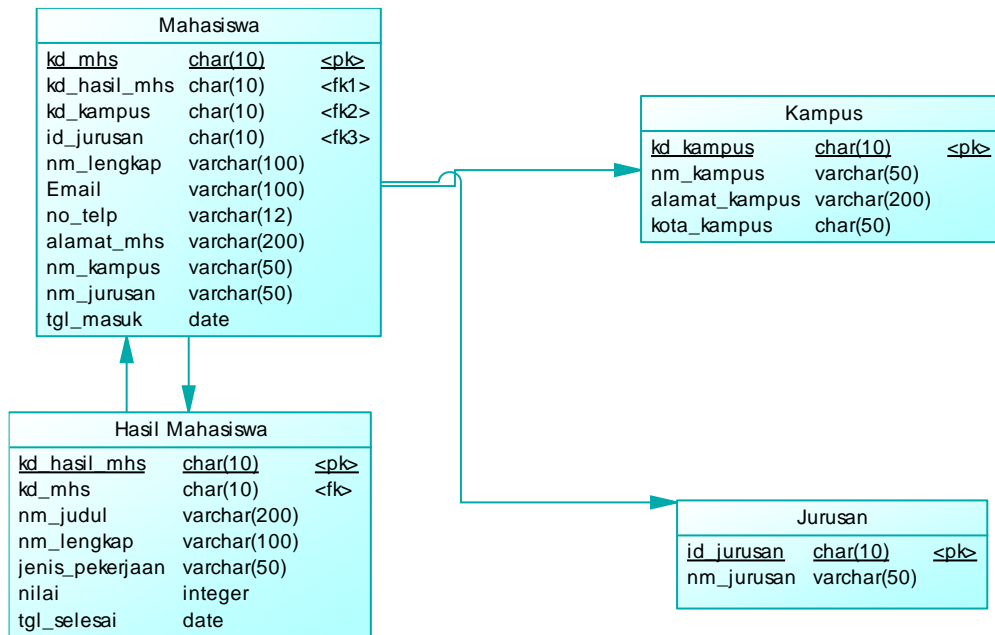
Mahasiswa

| kd_mhs | char(10) | <pk> |
|---|---|---|
| kd_hasil_mhs | char(10) | <fk1> |
| kd_kampus | char(10) | <fk2> |
| id_jurusan | char(10) | <fk3> |
| nm_lengkap | varchar(100) | |
| Email | varchar(100) | |
| no_telp | varchar(12) | |
| alamat_mhs | varchar(200) | |
| nm_kampus | varchar(50) | |
| nm_jurusan | varchar(50) | |
| tgl_masuk | date | |

Kampus

| kd_kampus | char(10) | <pk> |
|---|---|---|
| nm_kampus | varchar(50) | |
| alamat_kampus | varchar(200) | |
| kota_kampus | char(50) | |

Hasil Mahasiswa

| kd_hasil_mhs | char(10) | <pk> |
|---|---|---|
| kd_mhs | char(10) | <fk> |
| nm_judul | varchar(200) | |
| nm_lengkap | varchar(100) | |
| jenis_pekerjaan | varchar(50) | |
| nilai | integer | |
| tgl_selesai | date | |

Jurusan

| id_jurusan | char(10) | <pk> |
|---|---|---|
| nm_jurusan | varchar(50) | |